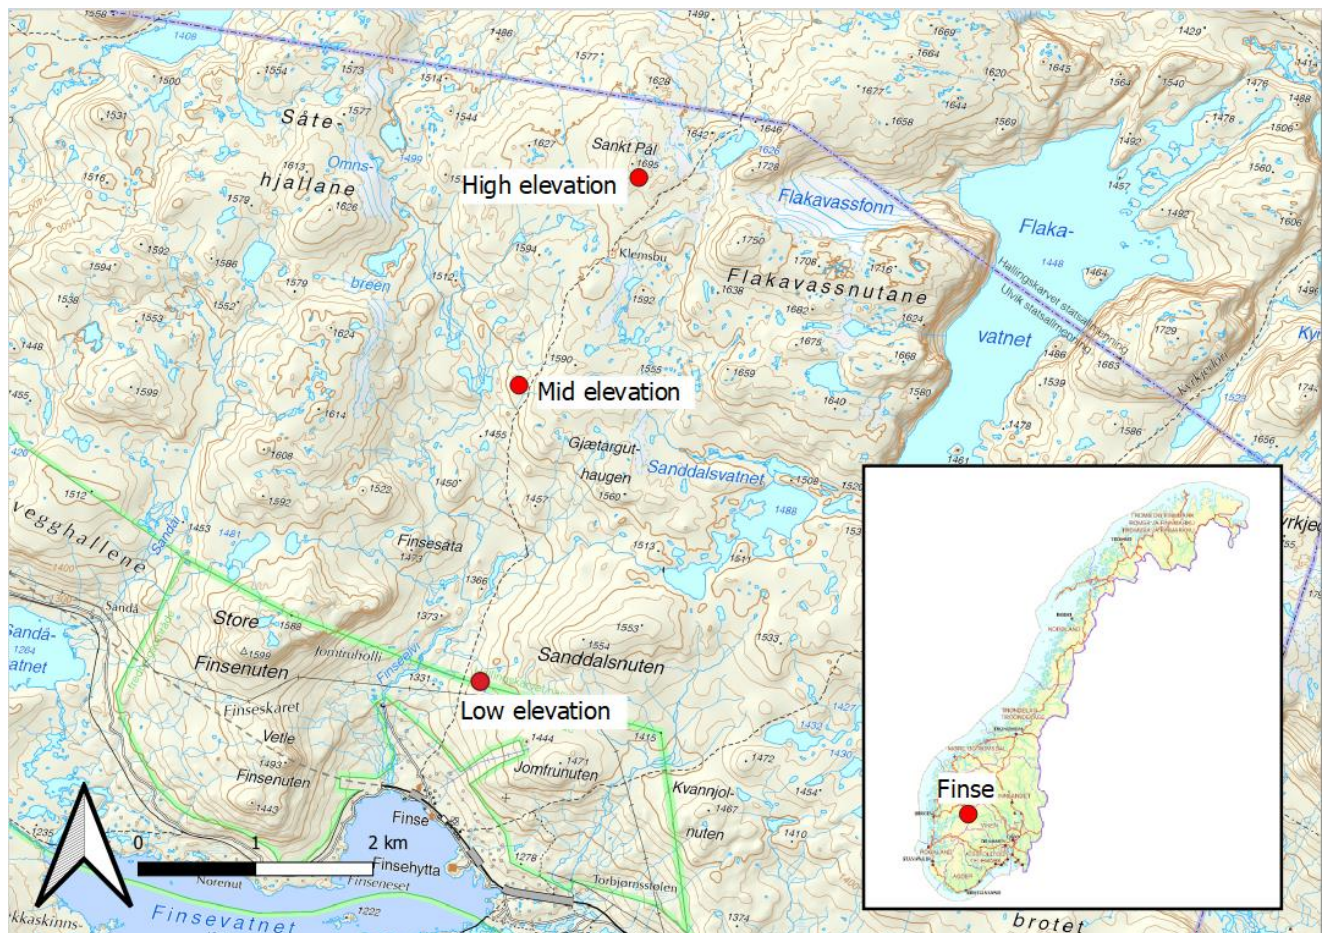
High elevation

Mid elevation

Low elevation

Såte

Omns-hjallane

breen

Sankt Pål

Klemsbu

Flakavassfonn

Flakavassnutane

Flaka-

vatnet

Hallingskarvet statsallmenning

Ulvik statsallmenning

Gjætargut-haugen

Sanddalsvatnet

Finsesåta

Store

Finsenuten

Jomfruholli

Finseelvi

Sanddalsnuten

Finseskaret

Vetle

Finsenuten

Jomfrunuten

Kvannjol-nuten

Finse

Finsehytta

Finseneset

Torbjørnsstølen

Norenut

Finsevatnet

Sandå

Sandå-

vatnet

vegghallene

Sandal

kkaskinns-

brotet

Kyr

yrkjed

0

1

2 km

Finse

1558

1408

1499

1486

1577

1629

1669

1664

1429

1500

1554

1573

1514

1620

1645

1564

1540

1476

1488

1531

1577

1544

1627

1677

1658

1644

1569

1478

1506

1642

1646

1492

1516

1613

1695

1728

1626

1579

1626

1457

1560

1492

1606

1592

1594

1586

1579

1512

1594

1750

1708

1716

1464

1538

1552

1592

1638

1682

1624

1496

1553

1624

1590

1555

1675

1668

1729

1486

1683

1448

1659

1539

1599

1580

1455

1614

1640

1478

1586

1656

1608

1455

1461

1420

1512

1522

1450

1457

1560

1508

1488

1520

1592

1453

1481

1473

1513

1400

1386

1500

1373

1553

1588

1599

1554

1533

1264

1331

1444

1415

1427

1471

1472

1493

1433

1430

1454

1467

1443

1410

1235

1278

1222

1374